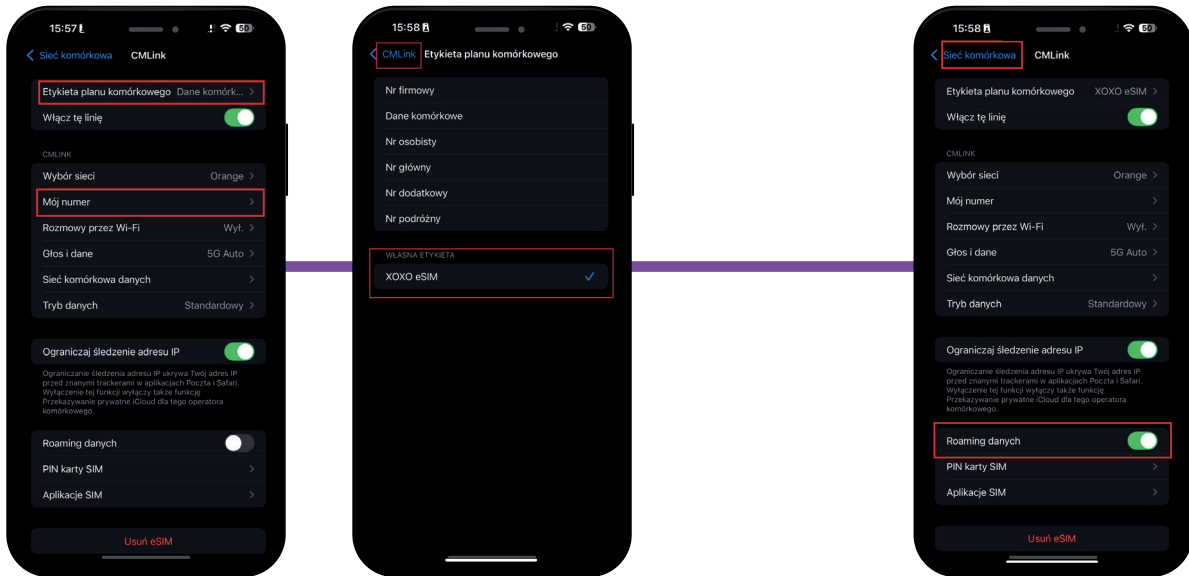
15:57
60
< Sieć komórkowa CMLink

Etykieta planu komórkowego Dane komórk... >
Włącz tę linię

CMLINK
Wybór sieci Orange >
Mój numer >
Rozmowy przez Wi-Fi Wył. >
Głos i dane 5G Auto >
Sieć komórkowa danych >
Tryb danych Standardowy >

Ograniczaj śledzenie adresu IP

Ograniczanie śledzenia adresu IP ukrywa Twój adres IP przed znanymi trackerami w aplikacjach Poczta i Safari. Wyłączenie tej funkcji wyłączy także funkcję Przekazywanie prywatne iCloud dla tego operatora komórkowego.

Roaming danych
PIN karty SIM >
Aplikacje SIM >

Usuń eSIM

15:58
60
< CMLink Etykieta planu komórkowego

Nr firmowy
Dane komórkowe
Nr osobisty
Nr główny
Nr dodatkowy
Nr podróżny

WŁASNA ETYKIETA
XOXO eSIM ✓

15:58
60
< Sieć komórkowa CMLink

Etykieta planu komórkowego XOXO eSIM >
Włącz tę linię

CMLINK
Wybór sieci Orange >
Mój numer >
Rozmowy przez Wi-Fi Wył. >
Głos i dane 5G Auto >
Sieć komórkowa danych >
Tryb danych Standardowy >

Ograniczaj śledzenie adresu IP

Ograniczanie śledzenia adresu IP ukrywa Twój adres IP przed znanymi trackerami w aplikacjach Poczta i Safari. Wyłączenie tej funkcji wyłączy także funkcję Przekazywanie prywatne iCloud dla tego operatora komórkowego.

Roaming danych
PIN karty SIM >
Aplikacje SIM >

Usuń eSIM